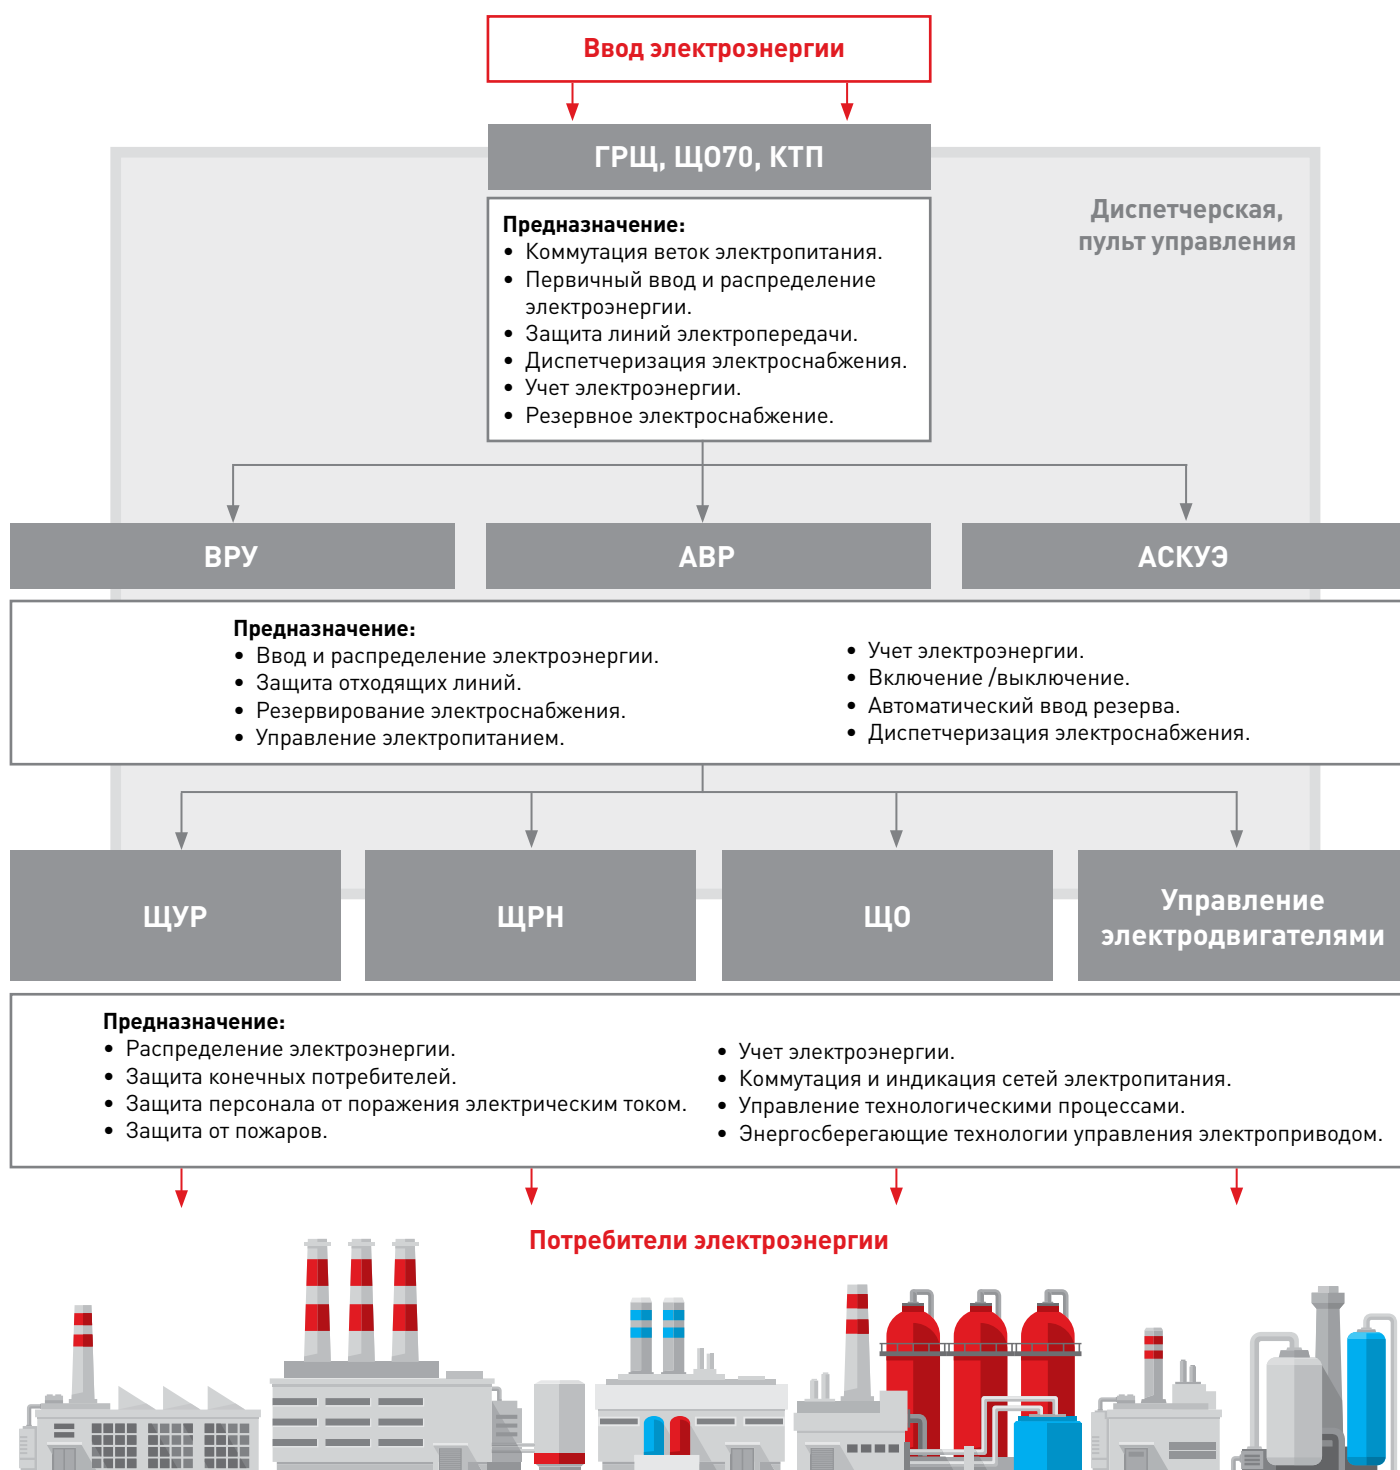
Ввод электроэнергии

ГРЩ, ЩО70, КТП

Диспетчерская, пульт управления

**Предназначение:**
- Коммутация веток электропитания.
- Первичный ввод и распределение электроэнергии.
- Защита линий электропередачи.
- Диспетчеризация электроснабжения.
- Учет электроэнергии.
- Резервное электроснабжение.

ВРУ

АВР

АСКУЭ

**Предназначение:**
- Ввод и распределение электроэнергии.
- Защита отходящих линий.
- Резервирование электроснабжения.
- Управление электропитанием.

- Учет электроэнергии.
- Включение /выключение.
- Автоматический ввод резерва.
- Диспетчеризация электроснабжения.

ЩУР

ЩРН

ЩО

Управление электродвигателями

**Предназначение:**
- Распределение электроэнергии.
- Защита конечных потребителей.
- Защита персонала от поражения электрическим током.
- Защита от пожаров.

- Учет электроэнергии.
- Коммутация и индикация сетей электропитания.
- Управление технологическими процессами.
- Энергосберегающие технологии управления электроприводом.

Потребители электроэнергии